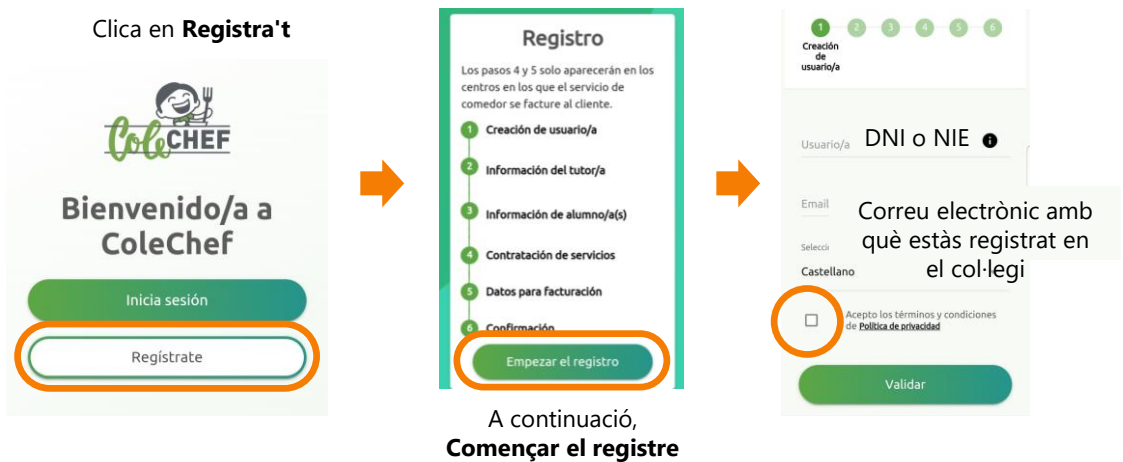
Clica en **Registra't**

ColeCHEF

Bienvenido/a a ColeChef

Inicia sesión

Regístrate

Registro

Los pasos 4 y 5 solo aparecerán en los centros en los que el servicio de comedor se facture al cliente.

1 Creación de usuario/a

2 Información del tutor/a

3 Información de alumno/a(s)

4 Contratación de servicios

5 Datos para facturación

6 Confirmación

Empezar el registro

A continuació, **Començar el registre**

1 2 3 4 5 6

Creación de usuario/a

Usuario/a DNI o NIE

Email

Correu electrònic amb què estàs registrat en el col·legi

Selecci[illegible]

Castellano

Acepto los términos y condiciones de Política de privacidad

Validar